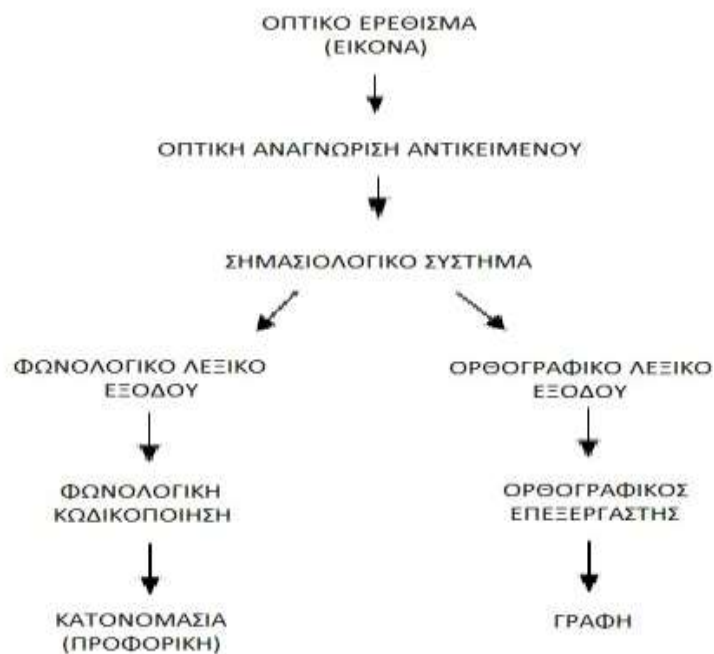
ΟΠΤΙΚΟ ΕΡΕΘΙΣΜΑ
(ΕΙΚΟΝΑ)

ΟΠΤΙΚΗ ΑΝΑΓΝΩΡΙΣΗ ΑΝΤΙΚΕΙΜΕΝΟΥ

ΣΗΜΑΣΙΟΛΟΓΙΚΟ ΣΥΣΤΗΜΑ

ΦΩΝΟΛΟΓΙΚΟ ΛΕΞΙΚΟ
ΕΞΟΔΟΥ

ΦΩΝΟΛΟΓΙΚΗ
ΚΩΔΙΚΟΠΟΙΗΣΗ

ΚΑΤΟΝΟΜΑΣΙΑ
(ΠΡΟΦΟΡΙΚΗ)

ΟΡΘΟΓΡΑΦΙΚΟ ΛΕΞΙΚΟ
ΕΞΟΔΟΥ

ΟΡΘΟΓΡΑΦΙΚΟΣ
ΕΠΕΞΕΡΓΑΣΤΗΣ

ΓΡΑΦΗ